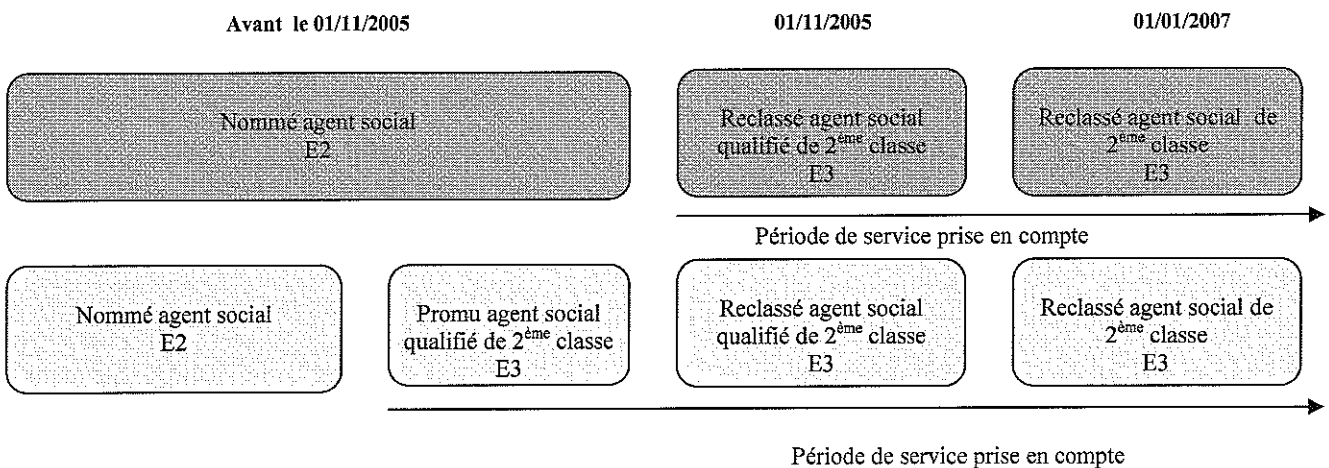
Avant le 01/11/2005

01/11/2005

01/01/2007

Nommé agent social
E2

Reclassé agent social qualifié de $2^{ème}$ classe
E3

Reclassé agent social de $2^{ème}$ classe
E3

Période de service prise en compte

Nommé agent social
E2

Promu agent social qualifié de $2^{ème}$ classe
E3

Reclassé agent social qualifié de $2^{ème}$ classe
E3

Reclassé agent social de $2^{ème}$ classe
E3

Période de service prise en compte